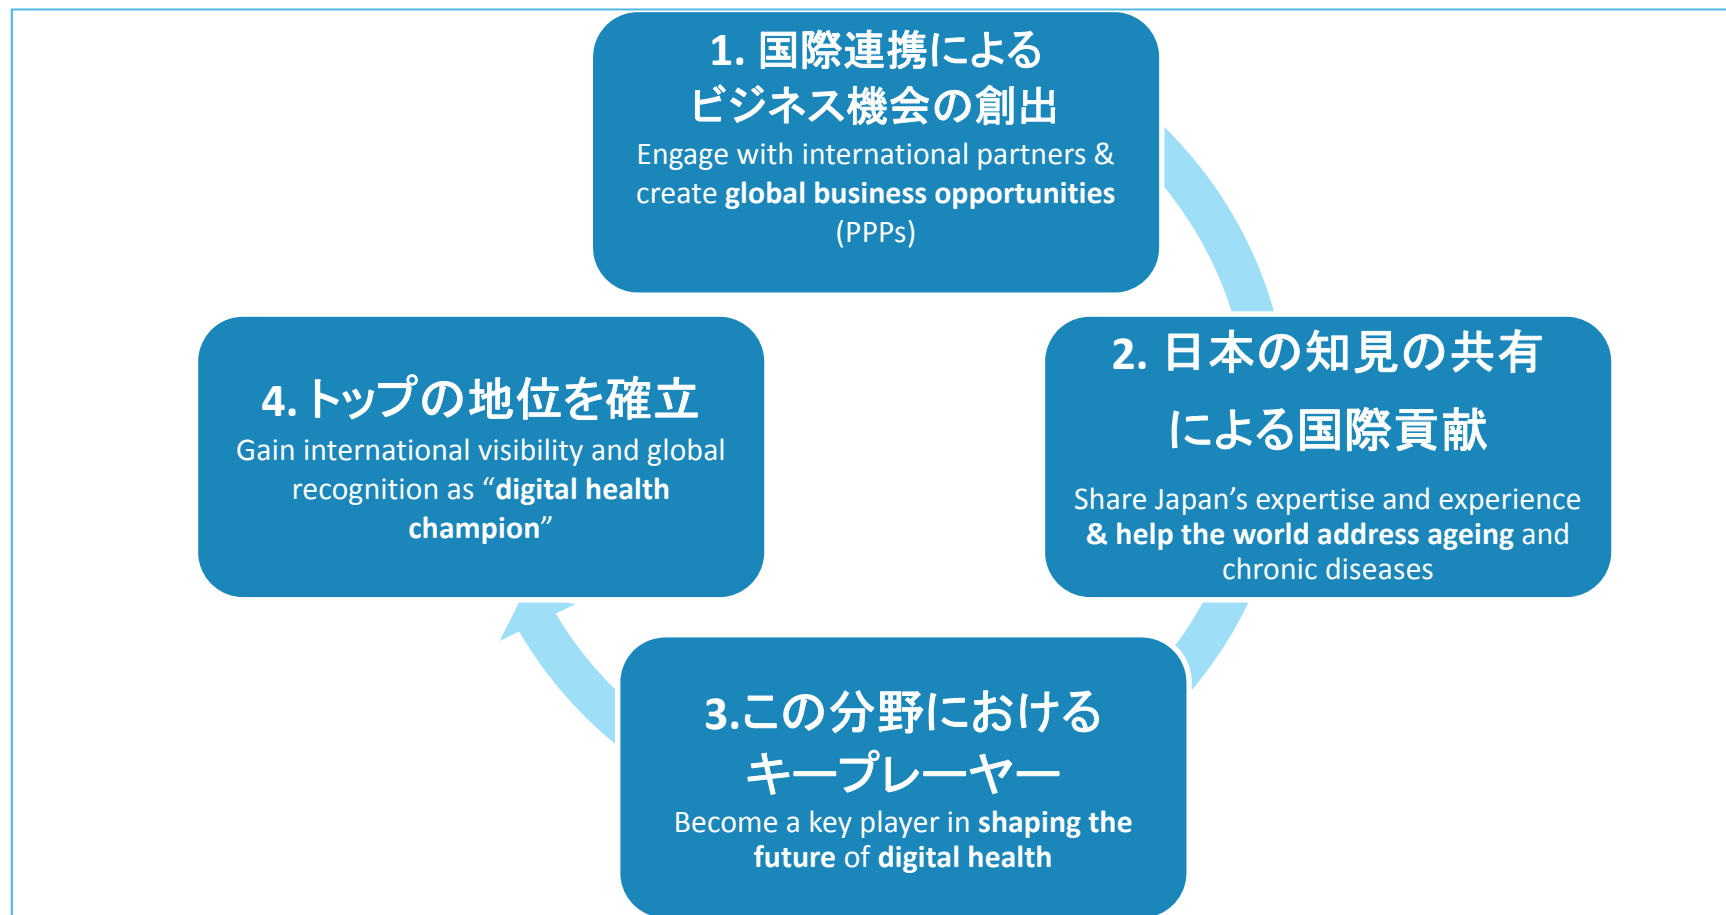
1. 国際連携による
ビジネス機会の創出
Engage with international partners & create global business opportunities (PPPs)

2. 日本の知見の共有
による国際貢献
Share Japan's expertise and experience & help the world address ageing and chronic diseases

3.この分野における
キープレーヤー
Become a key player in shaping the future of digital health

4. トップの地位を確立
Gain international visibility and global recognition as "digital health champion"